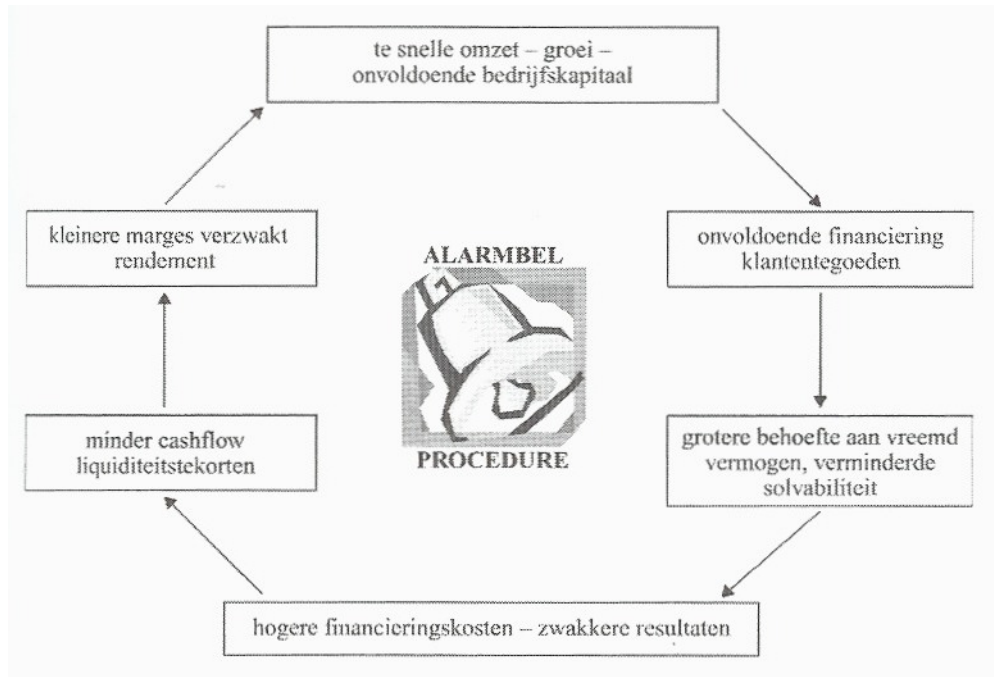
te snelle omzet – groei – onvoldoende bedrijfskapitaal

onvoldoende financiering klantentegoeden

grotere behoefte aan vreemd vermogen, verminderde solvabiliteit

hogere financieringskosten – zwakkere resultaten

minder cashflow liquiditeitstekorten

kleinere marges verzwakt rendement

ALARMBEL

PROCEDURE